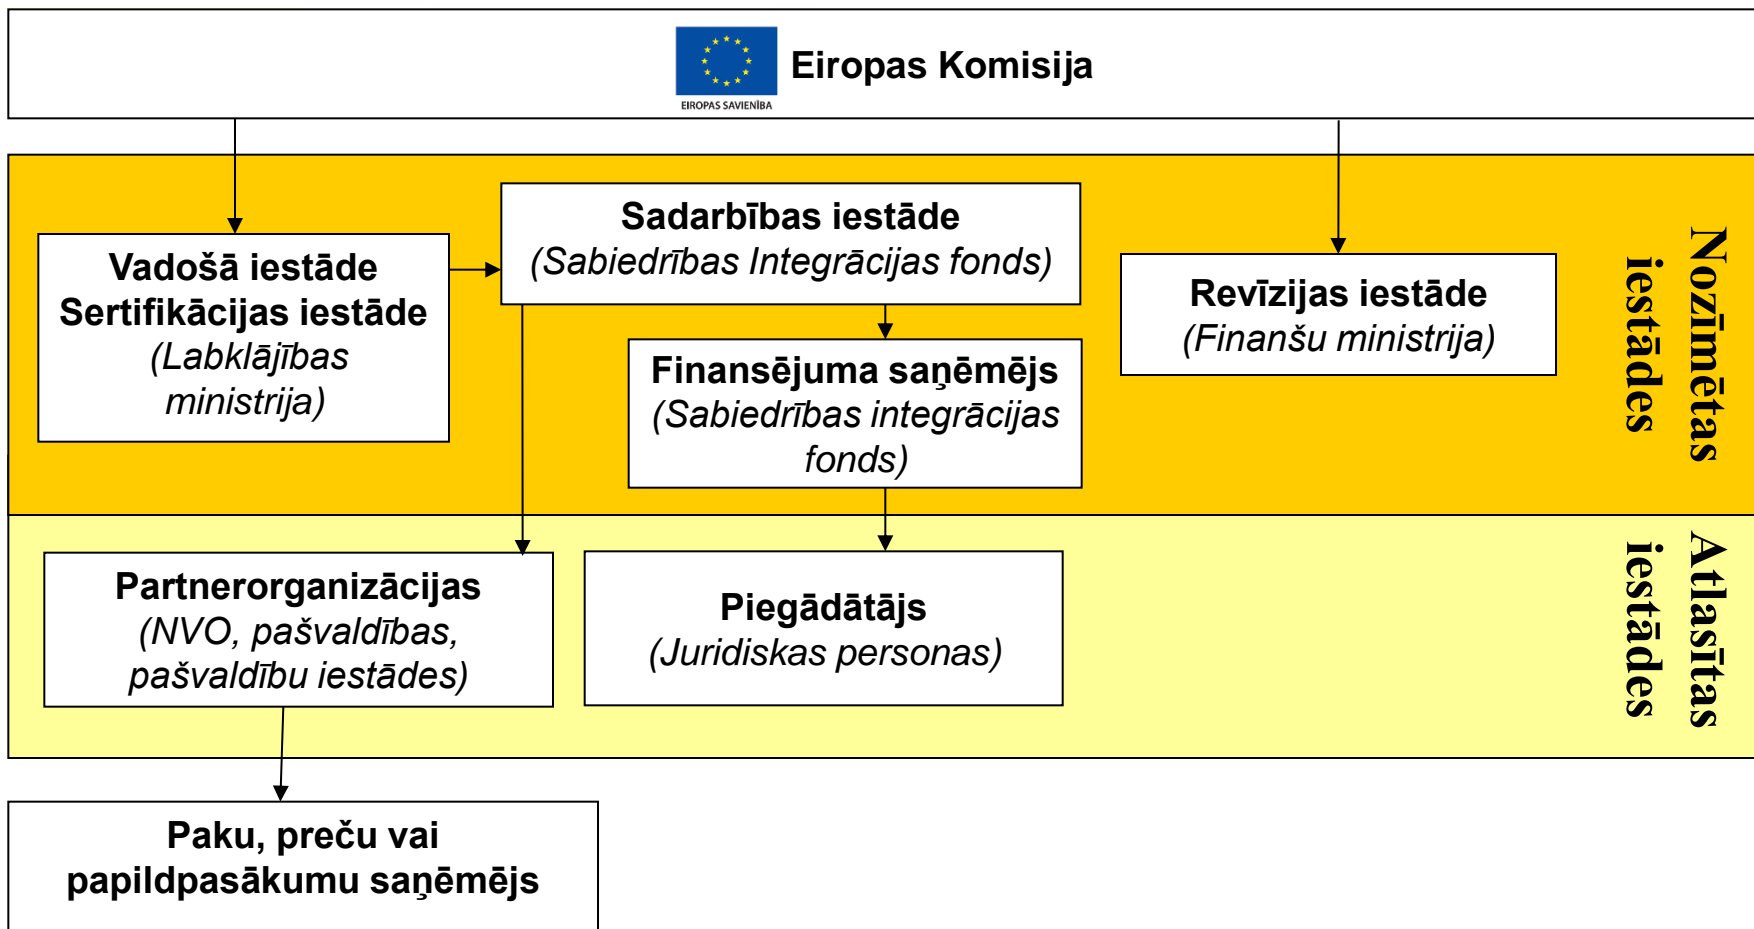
EIROPAS SAVIENĪBA

Eiropas Komisija

Vadošā iestāde
Sertifikācijas iestāde
(Labklājības ministrija)

Sadarbības iestāde
(Sabiedrības Integrācijas fonds)

Finansējuma saņēmējs
(Sabiedrības integrācijas fonds)

Revīzijas iestāde
(Finanšu ministrija)

Nozīmētas iestādes

Partnerorganizācijas
(NVO, pašvaldības, pašvaldību iestādes)

Piegādātājs
(Juridiskas personas)

Atlasītas iestādes

Paku, preču vai papildpasākumu saņēmējs